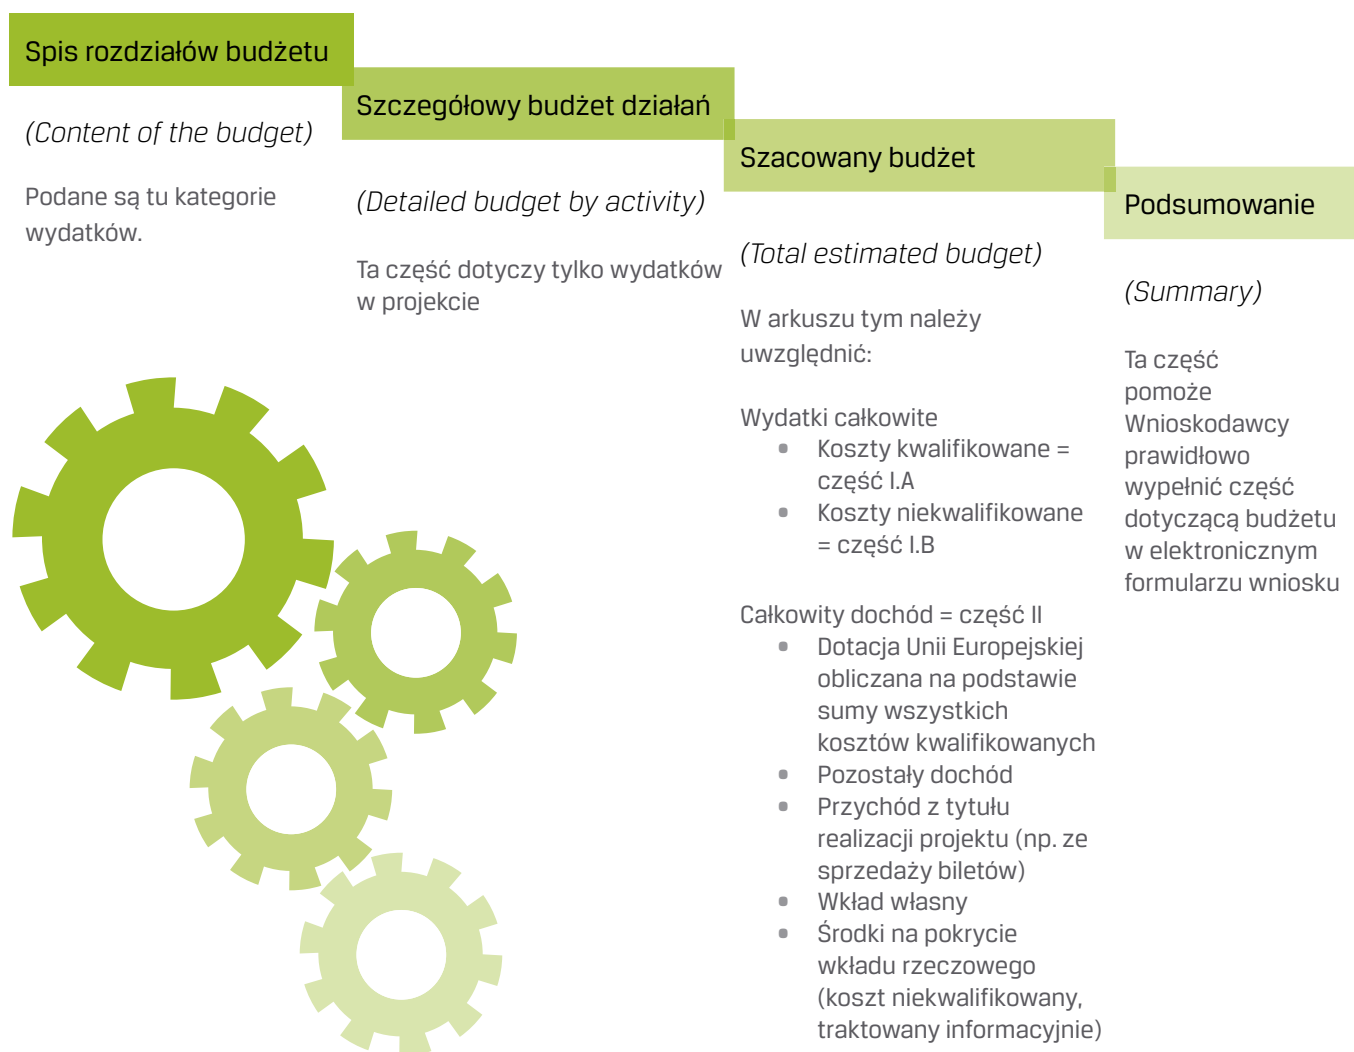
Spis rozdziałów budżetu

(Content of the budget)

Podane są tu kategorie wydatków.

Szczegółowy budżet działań

(Detailed budget by activity)

Ta część dotyczy tylko wydatków w projekcie

Szacowany budżet

(Total estimated budget)

W arkuszu tym należy uwzględnić:

Wydatki całkowite
- Koszty kwalifikowane = część I.A
- Koszty niekwalifikowane = część I.B

Całkowity dochód = część II
- Dotacja Unii Europejskiej obliczana na podstawie sumy wszystkich kosztów kwalifikowanych
- Pozostały dochód
- Przychód z tytułu realizacji projektu (np. ze sprzedaży biletów)
- Wkład własny
- Środki na pokrycie wkładu rzeczowego (koszt niekwalifikowany, traktowany informacyjnie)

Podsumowanie

(Summary)

Ta część pomoże Wnioskodawcy prawidłowo wypełnić część dotyczącą budżetu w elektronicznym formularzu wniosku